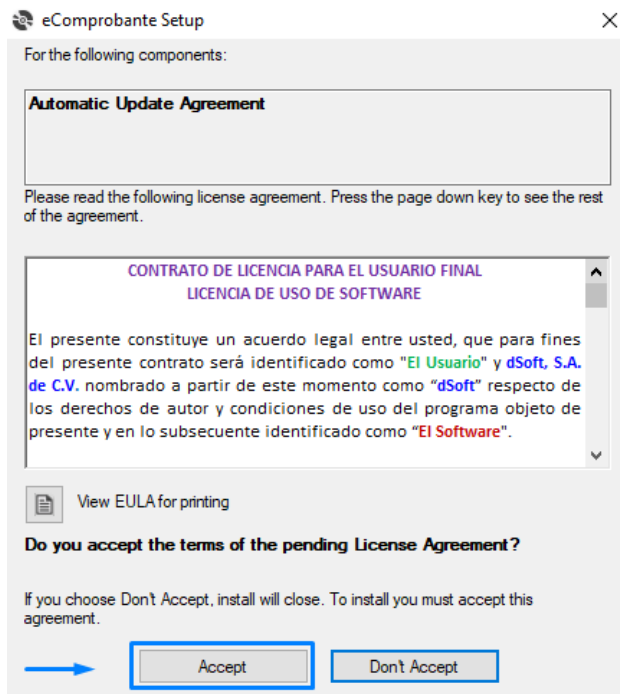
eComprobante Setup

For the following components:

Automatic Update Agreement

Please read the following license agreement. Press the page down key to see the rest of the agreement.

CONTRATO DE LICENCIA PARA EL USUARIO FINAL
LICENCIA DE USO DE SOFTWARE

El presente constituye un acuerdo legal entre usted, que para fines del presente contrato será identificado como "El Usuario" y dSoft, S.A. de C.V. nombrado a partir de este momento como "dSoft" respecto de los derechos de autor y condiciones de uso del programa objeto de presente y en lo subsecuente identificado como "El Software".

View EULA for printing

Do you accept the terms of the pending License Agreement?

If you choose Don't Accept, install will close. To install you must accept this agreement.

Accept

Don't Accept